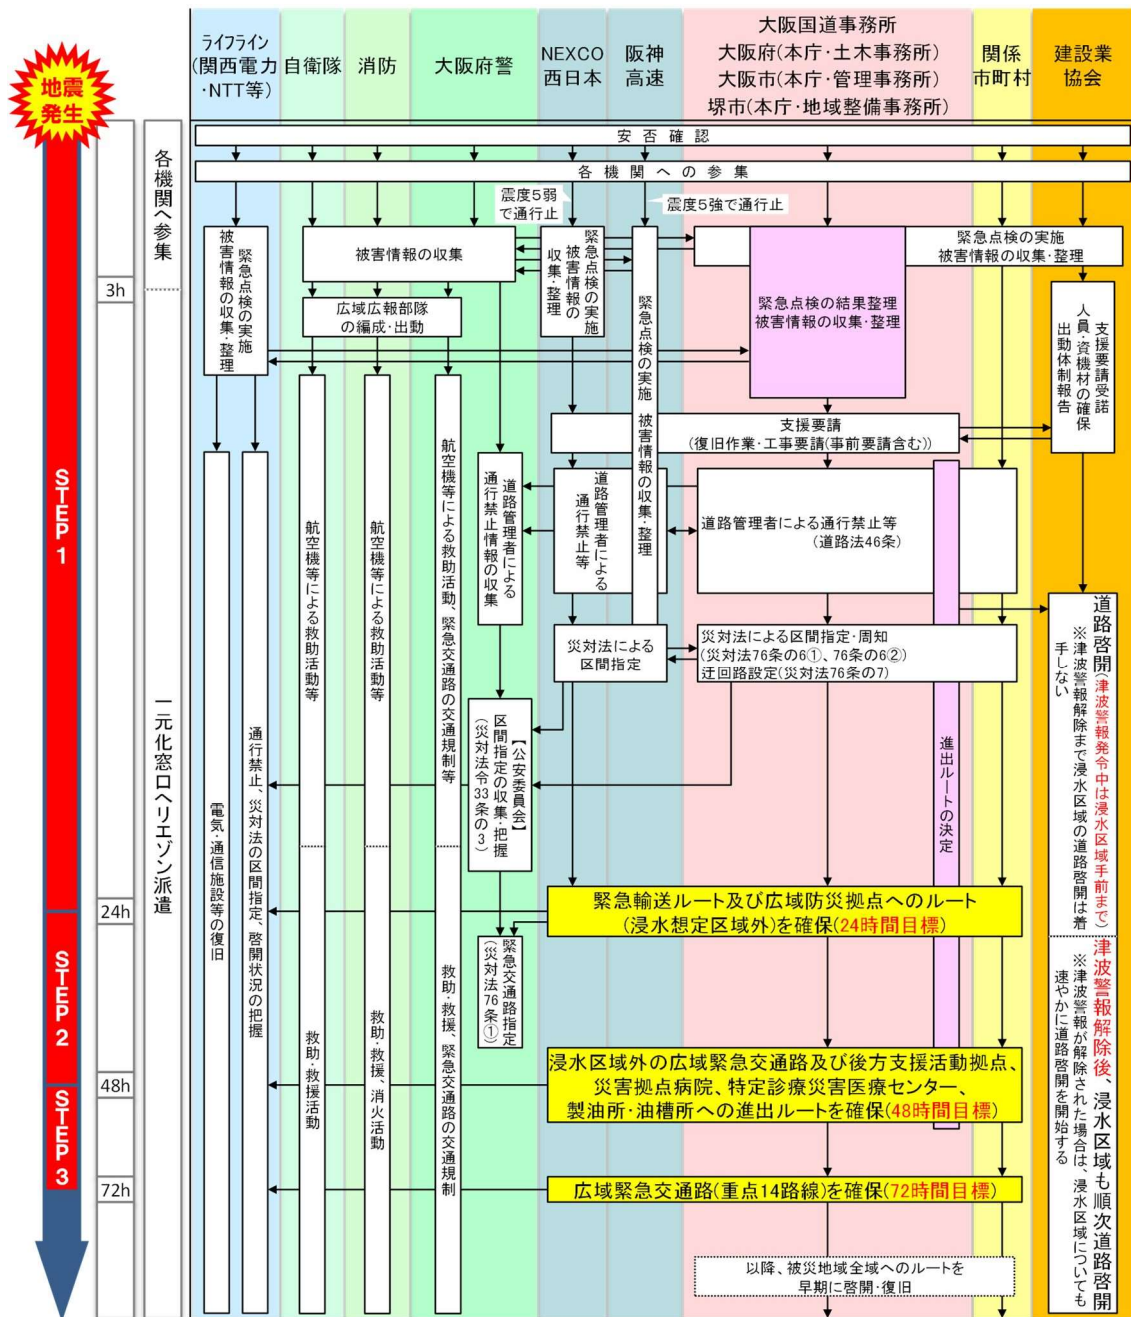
地震発生

STEP1
STEP2
STEP3

3h
24h
48h
72h

各機関へ参集

一元化窓口へリエゾン派遣

ライフライン(関西電力・NTT等)
自衛隊
消防
大阪府警
NEXCO西日本
阪神高速
大阪国道事務所
大阪府(本庁・土木事務所)
大阪市(本庁・管理事務所)
堺市(本庁・地域整備事務所)
関係市町村
建設業協会

安否確認

各機関への参集

震度5弱で通行止

震度5強で通行止

緊急点検の実施 被害情報の収集・整理

被害情報の収集

緊急点検の実施 被害情報の収集・整理

緊急点検の実施 被害情報の収集・整理

緊急点検の実施 被害情報の収集・整理

広域広報部隊の編成・出動

緊急点検の結果整理 被害情報の収集・整理

支援要請受諾 人員・資機材の確保 出動体制報告

支援要請(復旧作業・工事要請(事前要請含む))

航空機等による救助活動等

航空機等による救助活動等

航空機等による救助活動、緊急交通路の交通規制等

道路管理者による通行禁止情報の収集

道路管理者による通行禁止等

道路管理者による通行禁止等(道路法46条)

災対法による区間指定

災対法による区間指定・周知(災対法76条の6①、76条の6②)迂回路設定(災対法76条の7)

道路啓開(津波警報発令中は浸水区域手前まで) ※津波警報解除まで浸水区域の道路啓開は着手しない

【公安委員会】区間指定の収集・把握(災対法令33条の3)

進出ルートの決定

電気・通信施設等の復旧

通行禁止、災対法の区間指定、啓開状況の把握

緊急輸送ルート及び広域防災拠点へのルート(浸水想定区域外)を確保(24時間目標)

緊急交通路指定(災対法76条①)

救助・救援活動

救助・救援、消火活動

救助・救援、緊急交通路の交通規制

浸水区域外の広域緊急交通路及び後方支援活動拠点、災害拠点病院、特定診療災害医療センター、製油所・油槽所への進出ルートを確保(48時間目標)

津波警報解除後、浸水区域も順次道路啓開 ※津波警報が解除された場合は、浸水区域についても速やかに道路啓開を開始する

広域緊急交通路(重点14路線)を確保(72時間目標)

以降、被災地域全域へのルートを早期に啓開・復旧